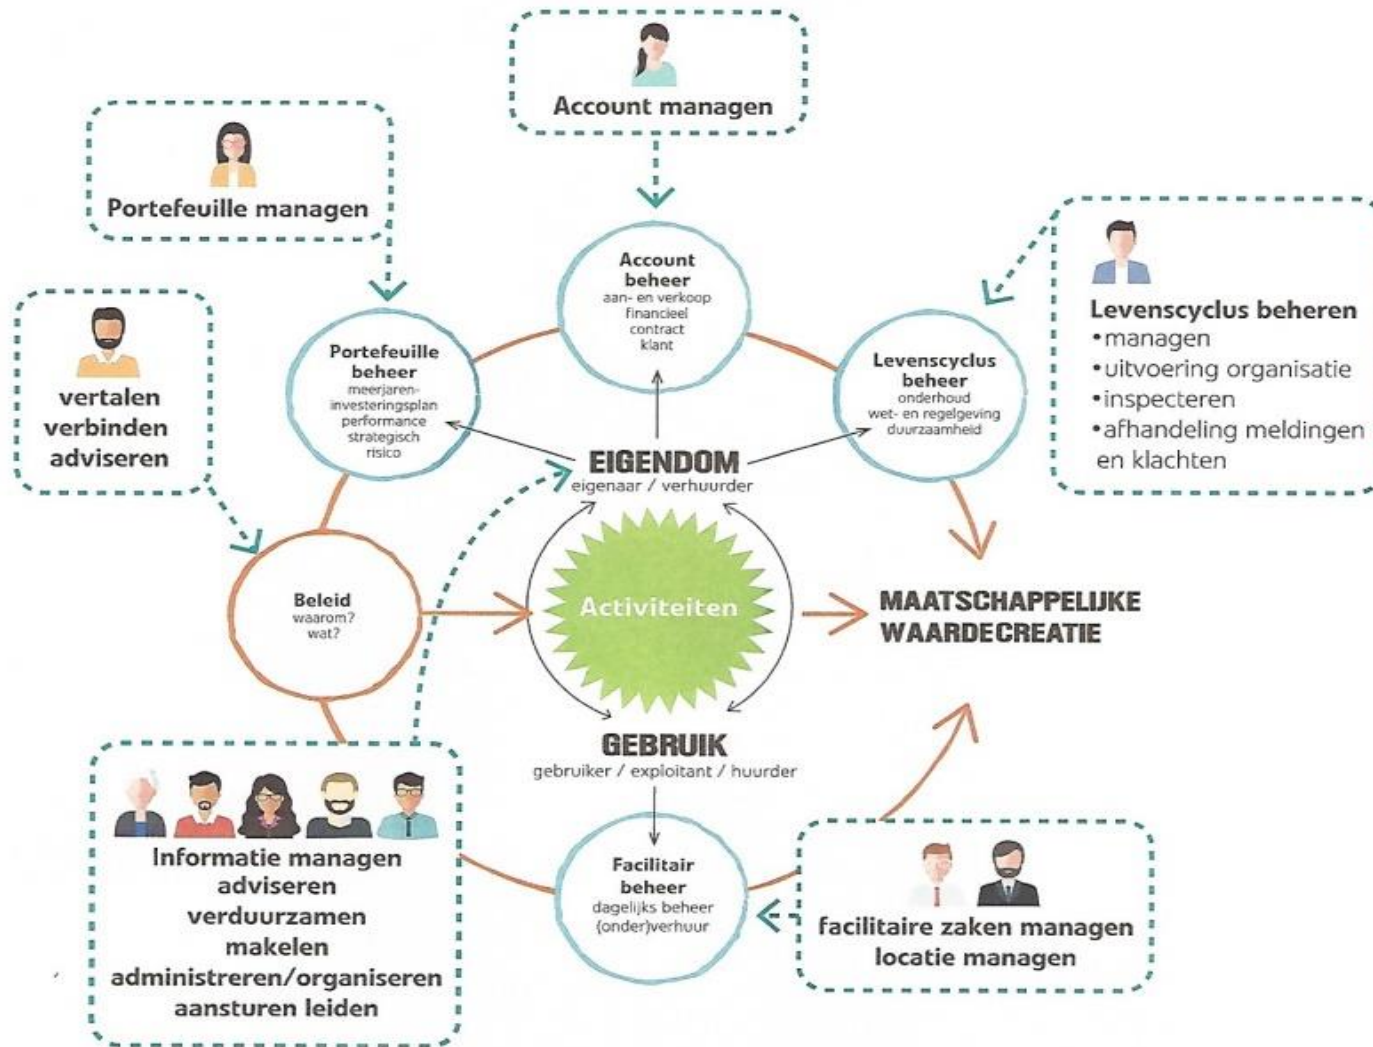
Account managen

Portefeuille managen

Account beheer
aan- en verkoop
financieel
contract
klant

Levenscyclus beheren
•managen
•uitvoering organisatie
•inspecteren
•afhandeling meldingen en klachten

vertalen
verbinden
adviseren

Portefeuille beheer
meerjaren-investeringsplan
performance
strategisch
risico

Levenscyclus beheer
onderhoud
wet- en regelgeving
duurzaamheid

EIGENDOM
eigenaar / verhuurder

Beleid
waarom?
wat?

Activiteiten

MAATSCHAPPELIJKE WAARDECREATIE

GEBRUIK
gebruiker / exploitant / huurder

Informatie managen
adviseren
verduurzamen
makelen
administreren/organiseren
aansturen leiden

Facilitair beheer
dagelijks beheer
(onder)verhuur

facilitaire zaken managen
locatie managen